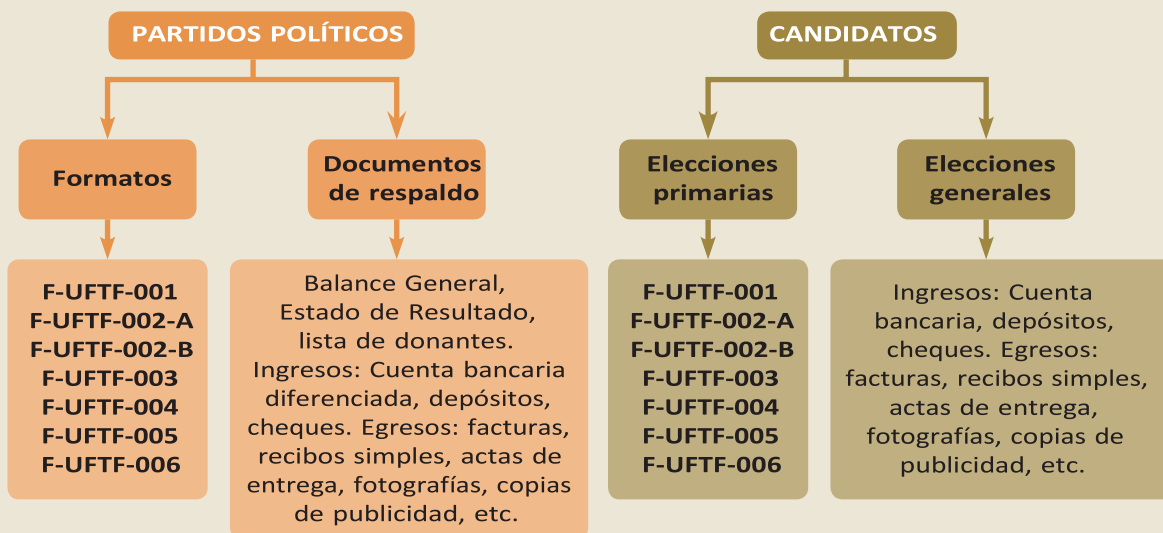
PARTIDOS POLÍTICOS

Formatos

F-UFTF-001
F-UFTF-002-A
F-UFTF-002-B
F-UFTF-003
F-UFTF-004
F-UFTF-005
F-UFTF-006

Documentos de respaldo

Balance General, Estado de Resultado, lista de donantes. Ingresos: Cuenta bancaria diferenciada, depósitos, cheques. Egresos: facturas, recibos simples, actas de entrega, fotografías, copias de publicidad, etc.

CANDIDATOS

Elecciones primarias

F-UFTF-001
F-UFTF-002-A
F-UFTF-002-B
F-UFTF-003
F-UFTF-004
F-UFTF-005
F-UFTF-006

Elecciones generales

Ingresos: Cuenta bancaria, depósitos, cheques. Egresos: facturas, recibos simples, actas de entrega, fotografías, copias de publicidad, etc.